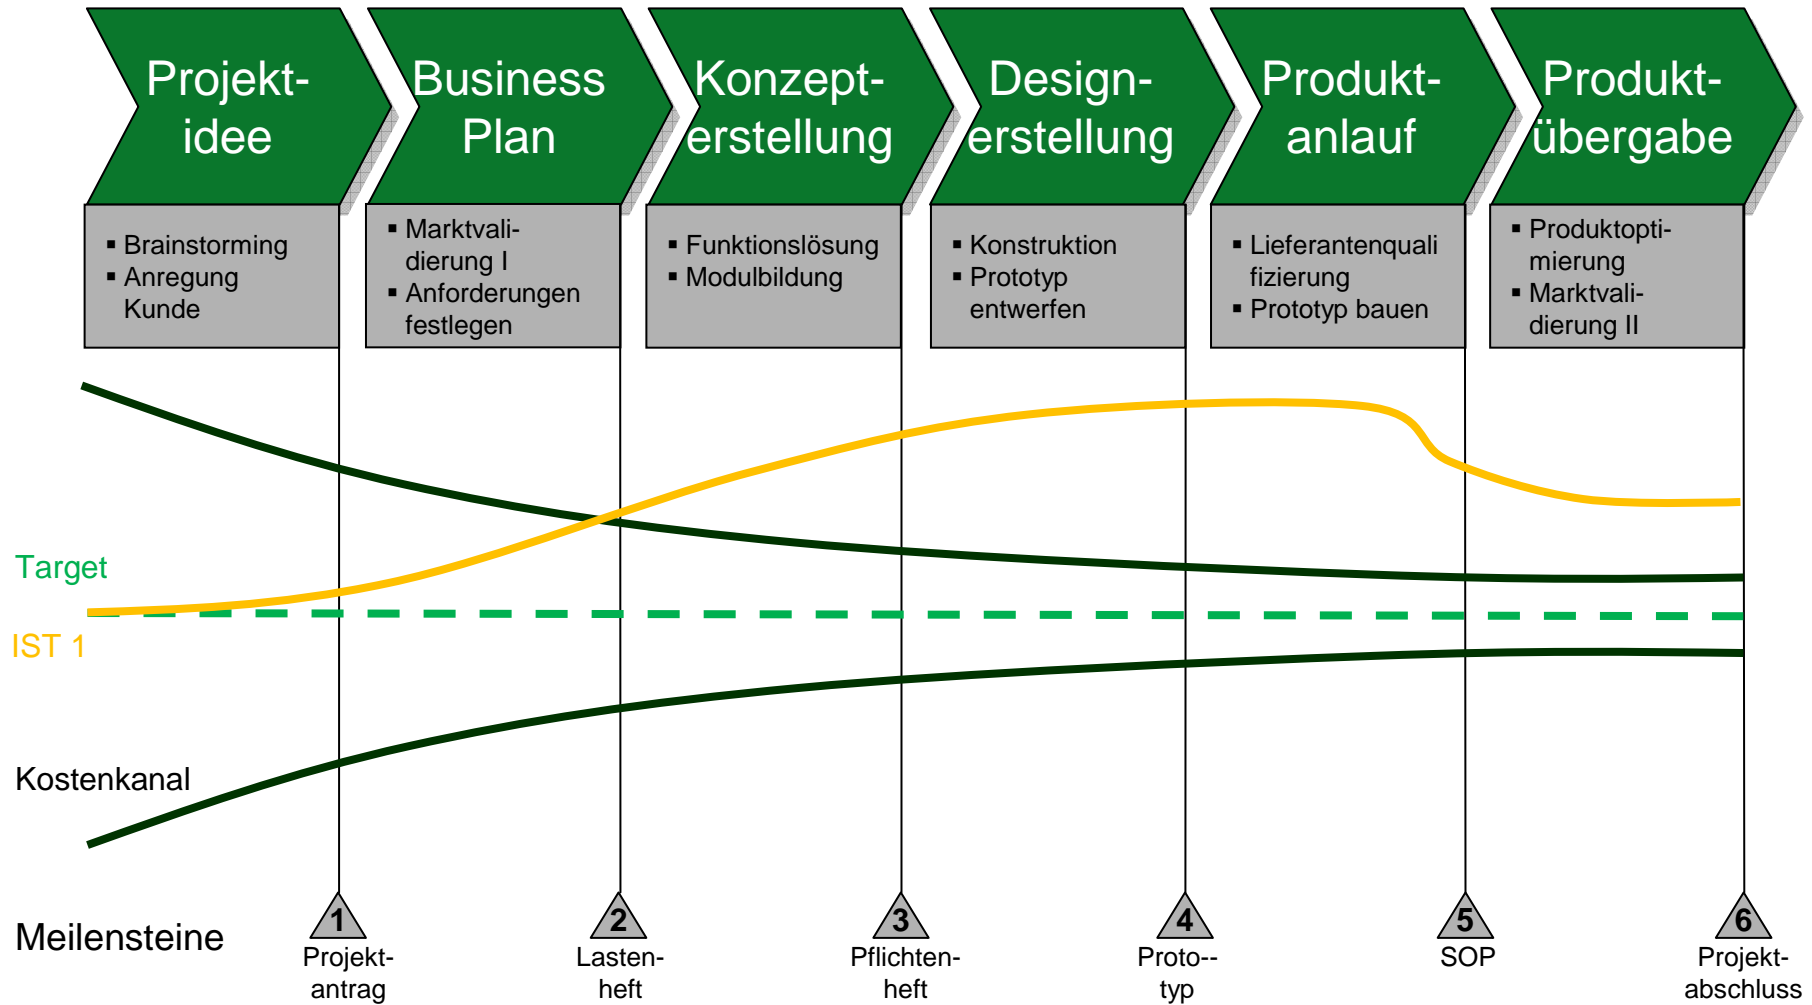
Projekt-idee

Business Plan

Konzept-erstellung

Design-erstellung

Produkt-anlauf

Produkt-übergabe

▪ Brainstorming
▪ Anregung Kunde

▪ Marktvali-dierung I
▪ Anforderungen festlegen

▪ Funktionslösung
▪ Modulbildung

▪ Konstruktion
▪ Prototyp entwerfen

▪ Lieferantenquali fizierung
▪ Prototyp bauen

▪ Produktopti-mierung
▪ Marktvali-dierung II

Target

IST 1

Kostenkanal

Meilensteine

1 Projekt-antrag

2 Lasten-heft

3 Pflichten-heft

4 Proto--typ

5 SOP

6 Projekt-abschluss